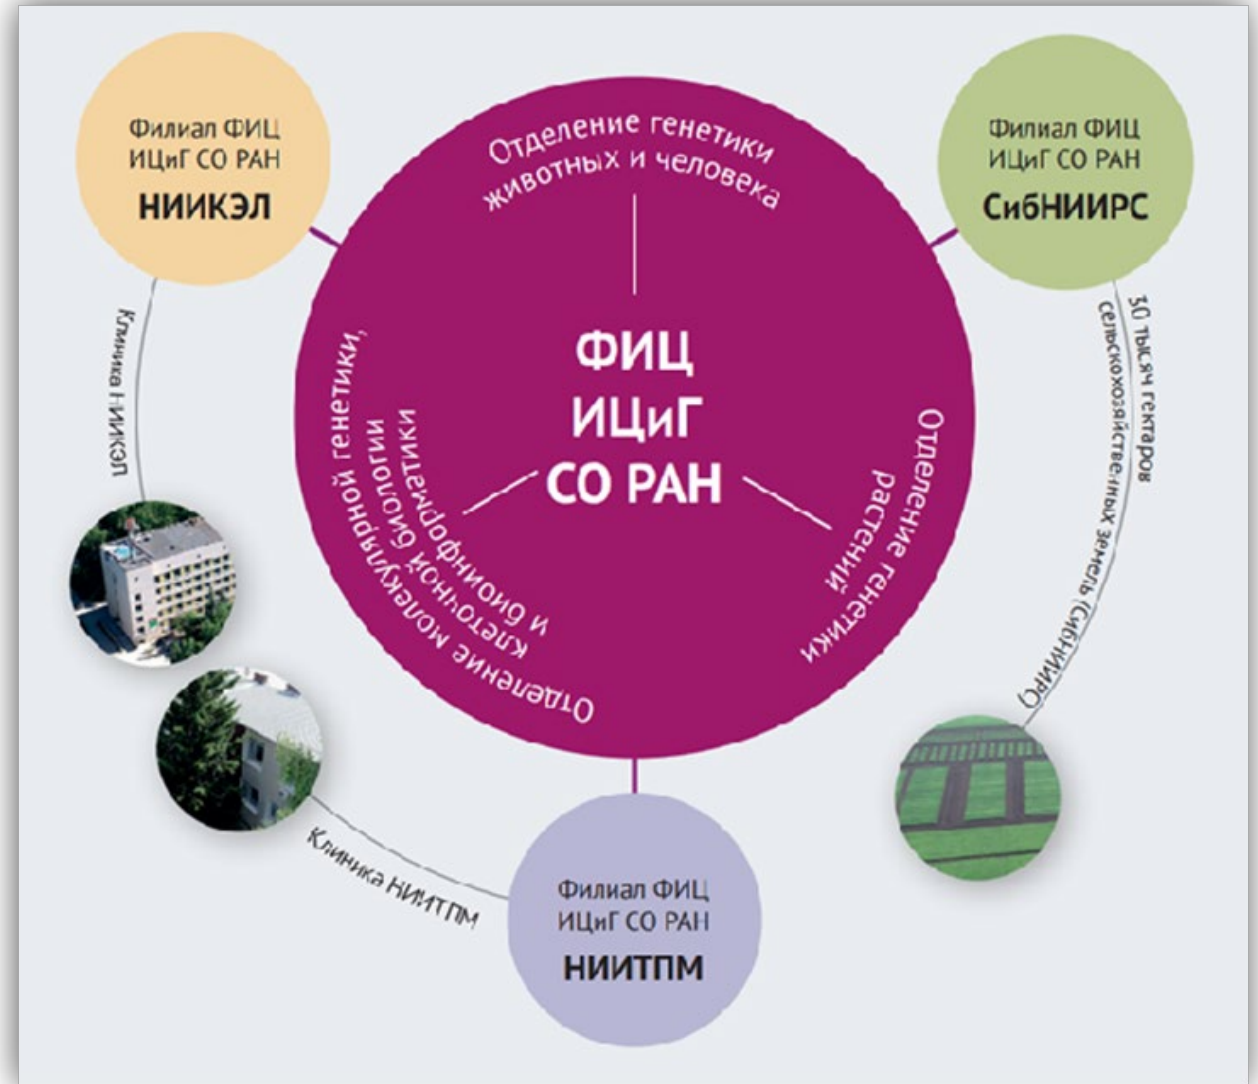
Филиал ФИЦ ИЦиГ СО РАН
НИИКЭЛ

Отделение генетики животных и человека

Филиал ФИЦ ИЦиГ СО РАН
СибНИИРС

Клиника НИИКЭЛ

ФИЦ ИЦиГ СО РАН

Отделение молекулярной генетики, клеточной биологии и биоинформатики

Отделение генетики растений

30 тысяч гектаров сельскохозяйственных земель (СибНИИРС)

Клиника НИИТПМ

Филиал ФИЦ ИЦиГ СО РАН
НИИТПМ